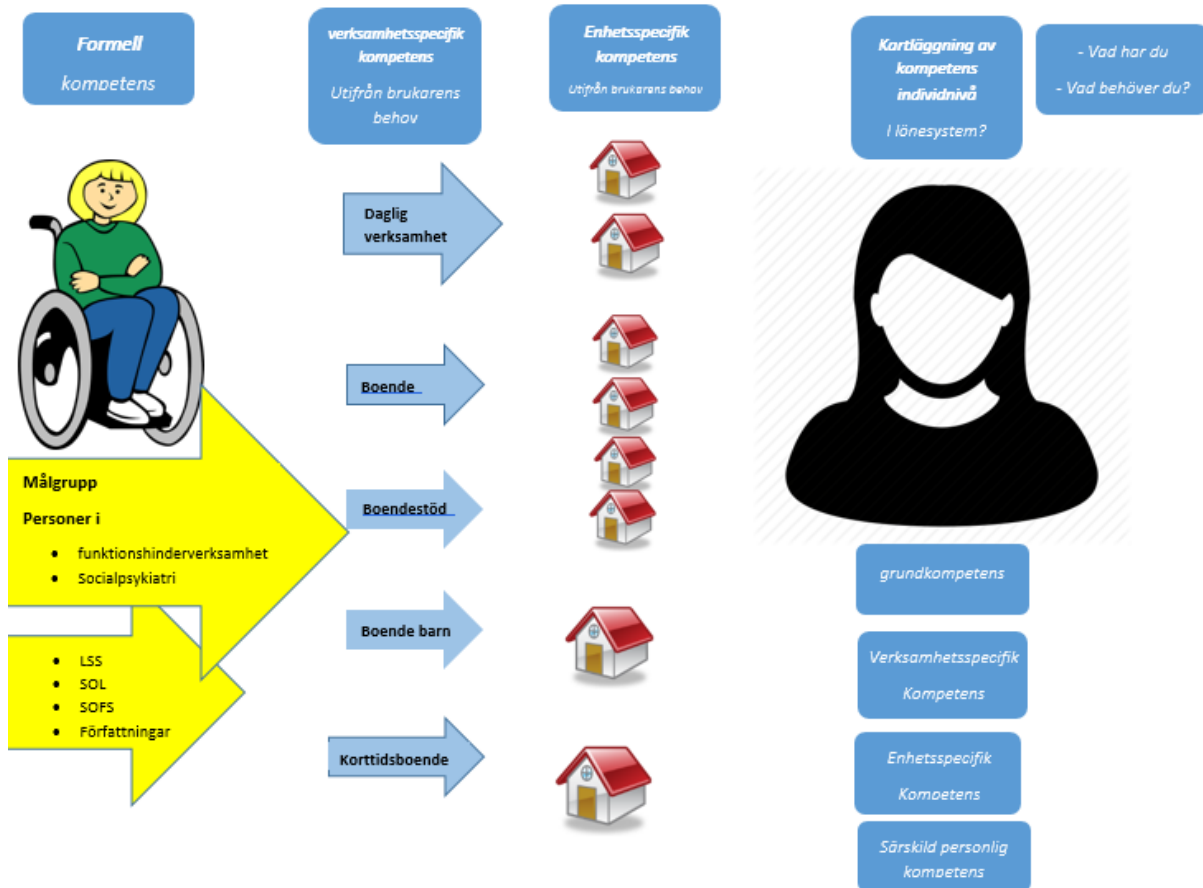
Formell kompetens

verksamhetsspecifik kompetens

Utifrån brukarens behov

Enhetsspecifik kompetens

Utifrån brukarens behov

Kartläggning av kompetens individnivå

I lönesystem?

- Vad har du

- Vad behöver du?

Daglig verksamhet

Boende

Boendestöd

Boende barn

Korttidsboende

Målgrupp

Personer i

- funktionshinderverksamhet
- Socialpsykiatri

- LSS
- SOL
- SOFS
- Författningar

grundkompetens

Verksamhetsspecifik Kompetens

Enhetsspecifik Kompetens

Särskild personlig kompetens